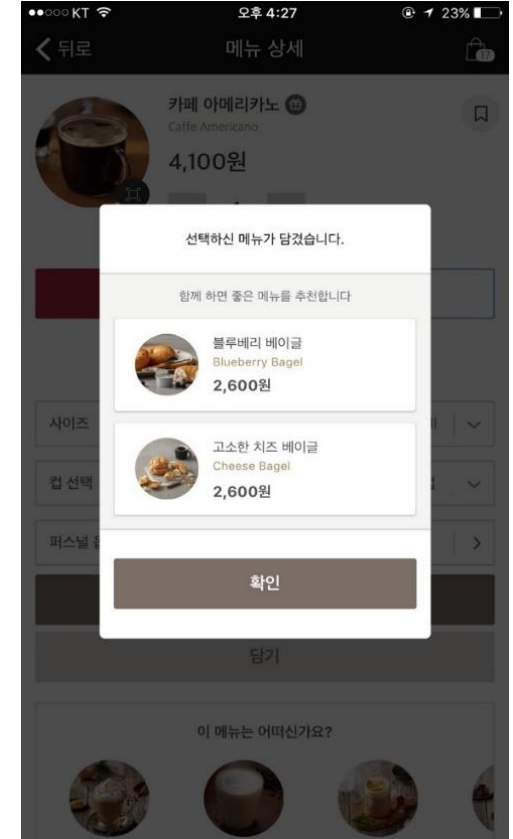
●●○○○ KT 오후 4:27 23%

뒤로 메뉴 상세 17

카페 아메리카노
Caffe Americano
4,100원

선택하신 메뉴가 담겼습니다.

함께 하면 좋은 메뉴를 추천합니다

블루베리 베이글
Blueberry Bagel
2,600원

고소한 치즈 베이글
Cheese Bagel
2,600원

확인

사이즈
컵 선택
퍼스널 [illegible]

담기

이 메뉴는 어떠신가요?